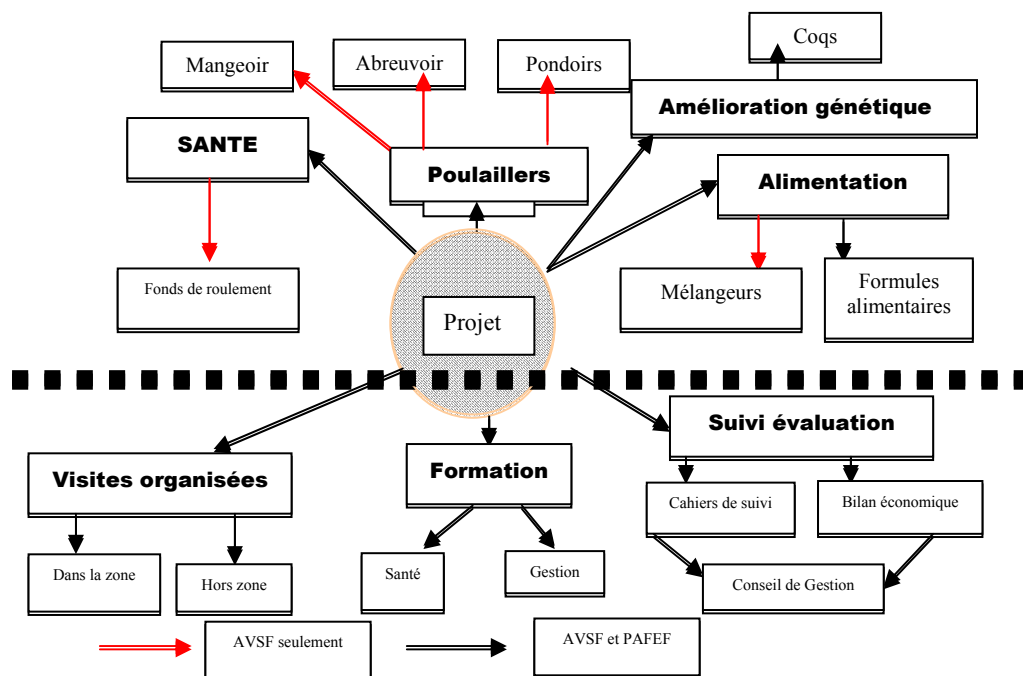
Coqs

Mangeoir

Abreuvoir

Pondoirs

Amélioration génétique

SANTE

Poulaillers

Alimentation

Fonds de roulement

Mélangeurs

Formules alimentaires

Projet

Visites organisées

Formation

Suivi évaluation

Cahiers de suivi

Bilan économique

Dans la zone

Hors zone

Santé

Gestion

Conseil de Gestion

AVSF seulement

AVSF et PAFEF